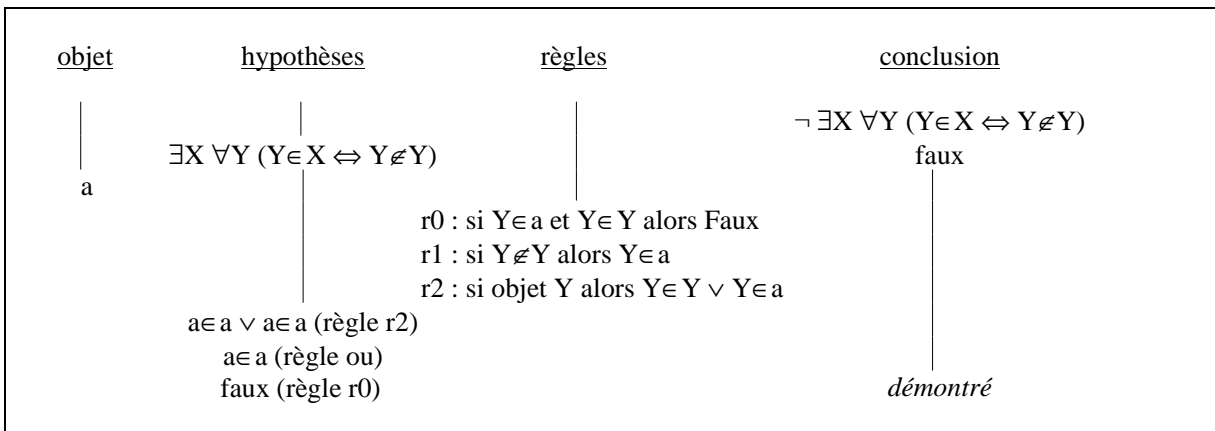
objet

a

hypothèses

$\exists X \forall Y (Y \in X \Leftrightarrow Y \notin Y)$

$a \in a \vee a \in a$ (règle r2)
$a \in a$ (règle ou)
faux (règle r0)

règles

r0 : si $Y \in a$ et $Y \in Y$ alors Faux
r1 : si $Y \notin Y$ alors $Y \in a$
r2 : si objet Y alors $Y \in Y \vee Y \in a$

conclusion

$\neg \exists X \forall Y (Y \in X \Leftrightarrow Y \notin Y)$
faux

démontré